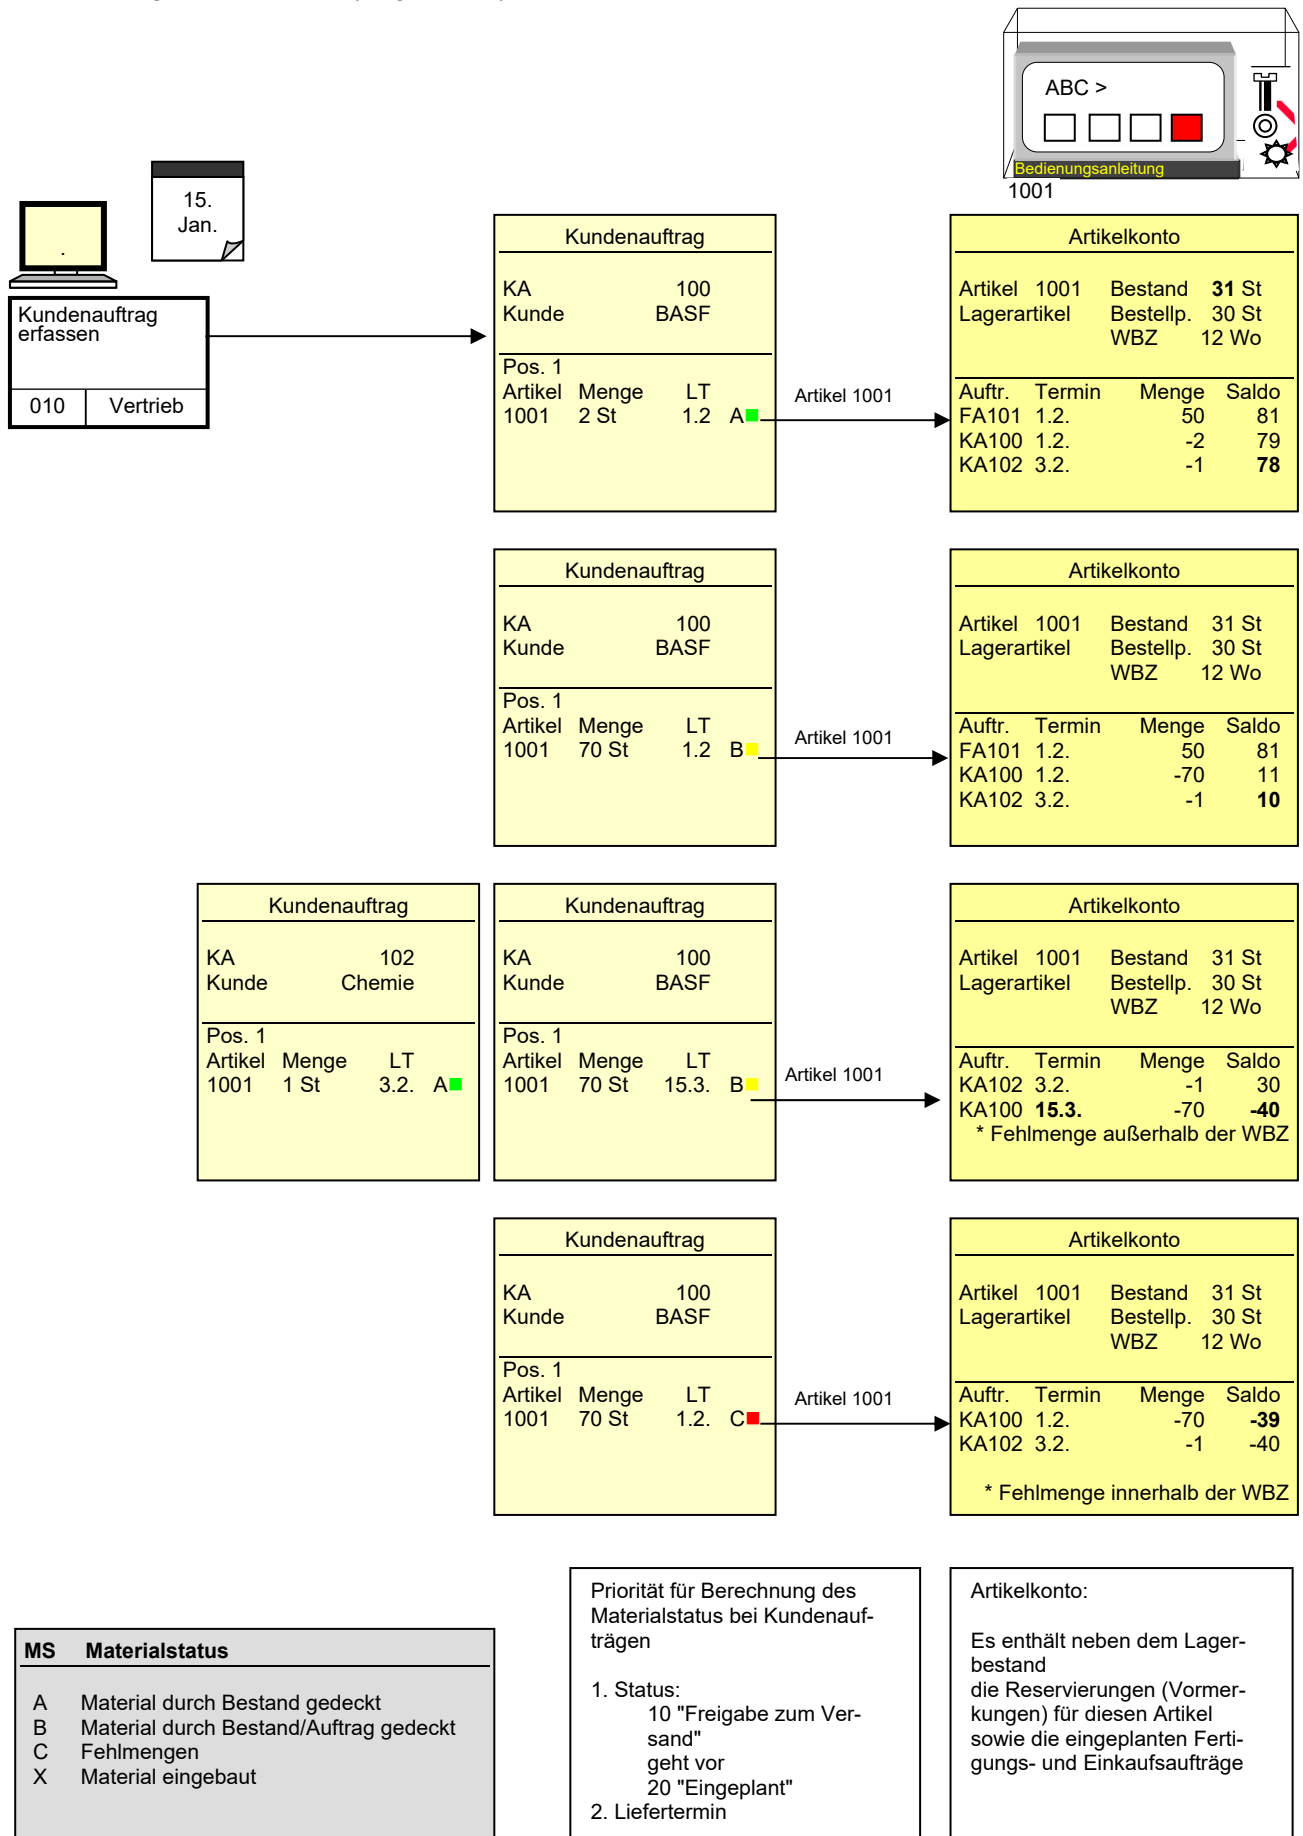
ABC >

Bedienungsanleitung
1001

15.
Jan.

Kundenauftrag erfassen

| 010 | Vertrieb |
|---|---|

Kundenauftrag

KA 100
Kunde BASF

Pos. 1
Artikel Menge LT
1001 2 St 1.2 A

Artikel 1001

Artikelkonto

Artikel 1001 Bestand **31** St
Lagerartikel Bestellp. 30 St
WBZ 12 Wo

| Auftr. | Termin | Menge | Saldo |
|---|---|---|---|
| FA101 | 1.2. | 50 | 81 |
| KA100 | 1.2. | -2 | 79 |
| KA102 | 3.2. | -1 | **78** |

Kundenauftrag

KA 100
Kunde BASF

Pos. 1
Artikel Menge LT
1001 70 St 1.2 B

Artikel 1001

Artikelkonto

Artikel 1001 Bestand 31 St
Lagerartikel Bestellp. 30 St
WBZ 12 Wo

| Auftr. | Termin | Menge | Saldo |
|---|---|---|---|
| FA101 | 1.2. | 50 | 81 |
| KA100 | 1.2. | -70 | 11 |
| KA102 | 3.2. | -1 | **10** |

Kundenauftrag

KA 102
Kunde Chemie

Pos. 1
Artikel Menge LT
1001 1 St 3.2. A

Kundenauftrag

KA 100
Kunde BASF

Pos. 1
Artikel Menge LT
1001 70 St 15.3. B

Artikel 1001

Artikelkonto

Artikel 1001 Bestand 31 St
Lagerartikel Bestellp. 30 St
WBZ 12 Wo

| Auftr. | Termin | Menge | Saldo |
|---|---|---|---|
| KA102 | 3.2. | -1 | 30 |
| KA100 | **15.3.** | -70 | **-40** |

* Fehlmenge außerhalb der WBZ

Kundenauftrag

KA 100
Kunde BASF

Pos. 1
Artikel Menge LT
1001 70 St 1.2. C

Artikel 1001

Artikelkonto

Artikel 1001 Bestand 31 St
Lagerartikel Bestellp. 30 St
WBZ 12 Wo

| Auftr. | Termin | Menge | Saldo |
|---|---|---|---|
| KA100 | 1.2. | -70 | **-39** |
| KA102 | 3.2. | -1 | -40 |

* Fehlmenge innerhalb der WBZ

**MS Materialstatus**

A Material durch Bestand gedeckt
B Material durch Bestand/Auftrag gedeckt
C Fehlmengen
X Material eingebaut

Priorität für Berechnung des Materialstatus bei Kundenaufträgen

1. Status:
10 "Freigabe zum Versand"
geht vor
20 "Eingeplant"
2. Liefertermin

Artikelkonto:

Es enthält neben dem Lagerbestand
die Reservierungen (Vormerkungen) für diesen Artikel sowie die eingeplanten Fertigungs- und Einkaufsaufträge